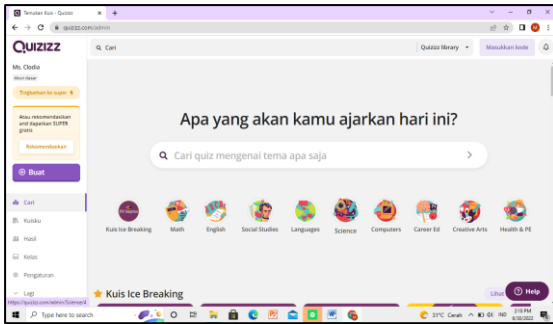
Temukan Kuis - Quizizz
quizizz.com/admin

QUIZIZZ
Cari
Quizizz library
Masukkan kode

Ms. Clodia
Akun dasar
Tingkatkan ke super

Atau rekomendasikan dan dapatkan SUPER gratis
Rekomendasikan

Buat

Cari
Kuisku
Hasil
Kelas
Pengaturan
Lagi

Apa yang akan kamu ajarkan hari ini?

Cari quiz mengenai tema apa saja

Kuis Ice Breaking
Math
English
Social Studies
Languages
Science
Computers
Career Ed
Creative Arts
Health & PE

Kuis Ice Breaking
Lihat
Help

https://quizizz.com/admin/Science/1
Type here to search
31°C Cerah
IND
3:18 PM
8/30/2022